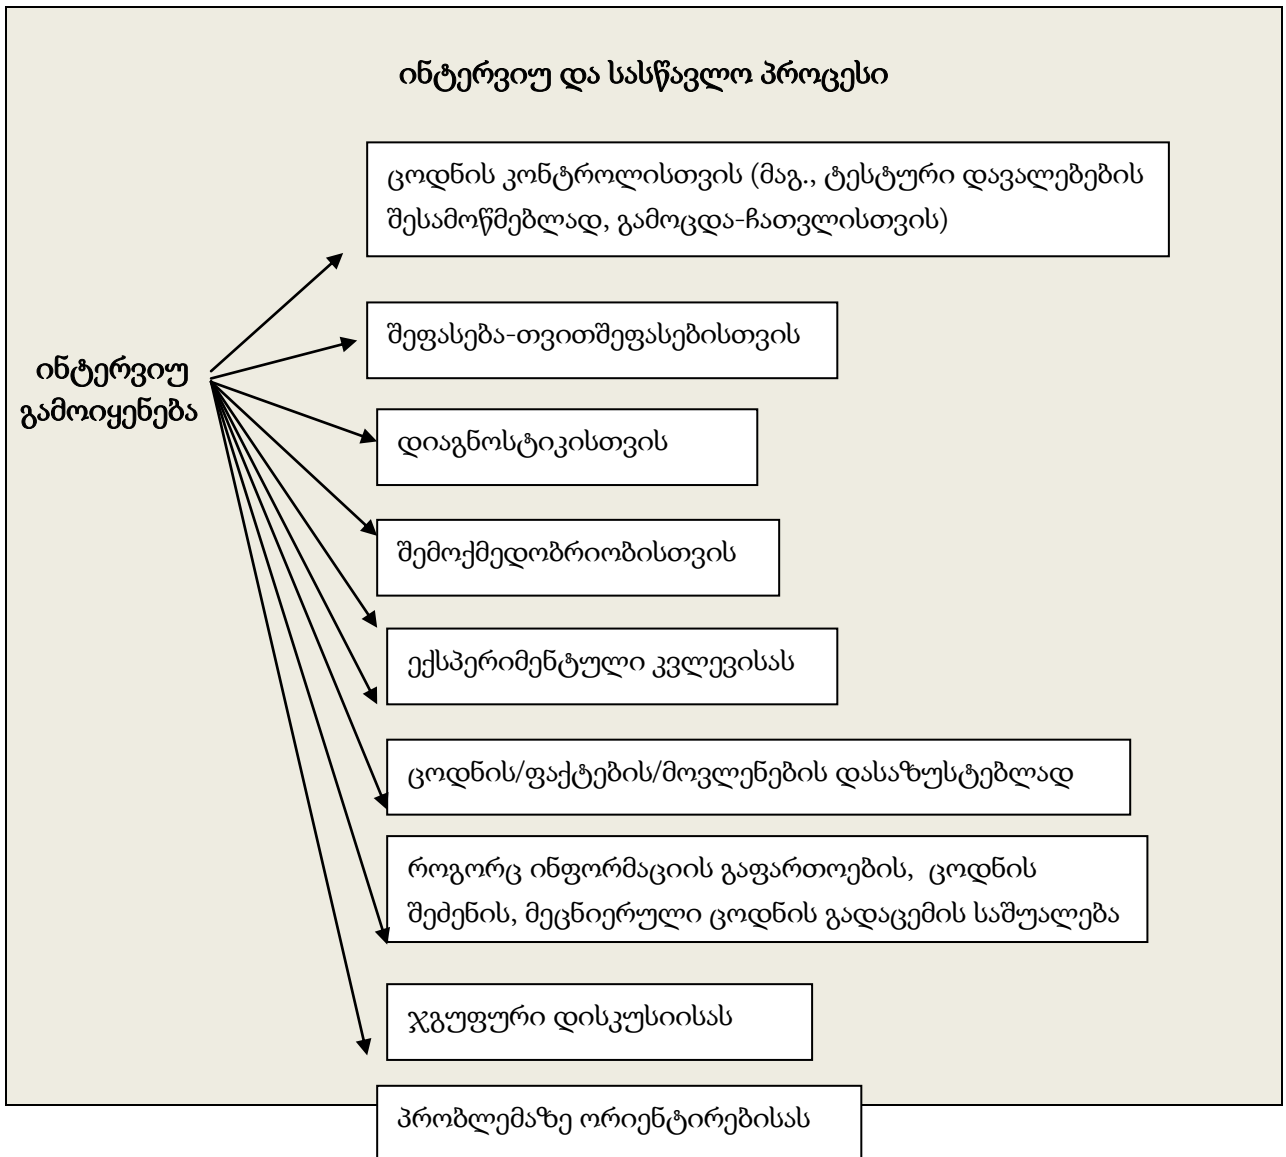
ინტერვიუ და სასწავლო პროცესი

ინტერვიუ გამოიყენება

ცოდნის კონტროლისთვის (მაგ., ტესტური დავალებების შესამოწმებლად, გამოცდა-ჩათვლისთვის)

შეფასება-თვითშეფასებისთვის

დიაგნოსტიკისთვის

შემოქმედობრიობისთვის

ექსპერიმენტული კვლევისას

ცოდნის/ფაქტების/მოვლენების დასაზუსტებლად

როგორც ინფორმაციის გაფართოების, ცოდნის შეძენის, მეცნიერული ცოდნის გადაცემის საშუალება

ჯგუფური დისკუსიისას

პრობლემაზე ორიენტირებისას